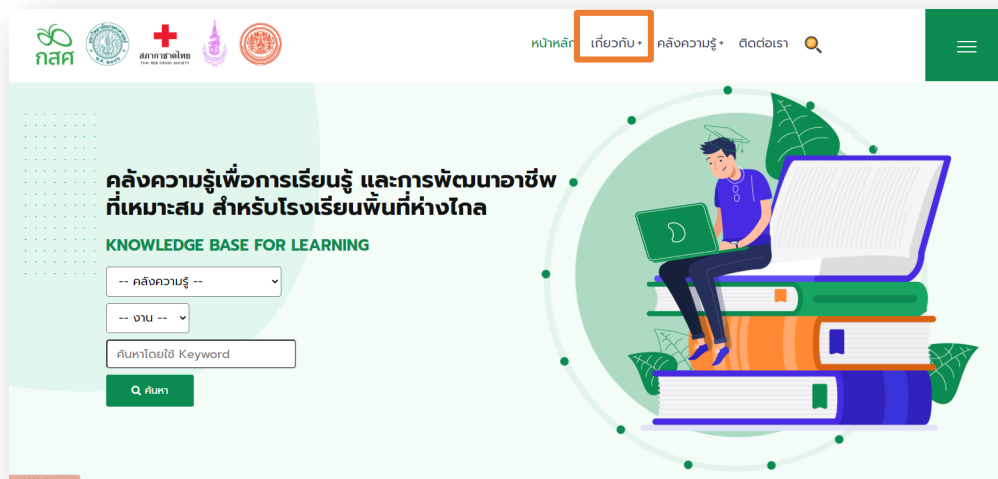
กสศ

สภากาชาดไทย

THAI RED CROSS SOCIETY

หน้าหลัก เกี่ยวกับ + คลังความรู้ + ติดต่อเรา

คลังความรู้เพื่อการเรียนรู้ และการพัฒนาอาชีพ ที่เหมาะสม สำหรับโรงเรียนพื้นที่ห่างไกล

KNOWLEDGE BASE FOR LEARNING

-- คลังความรู้ --

-- งาน --

ค้นหาโดยใช้ Keyword

ค้นหา